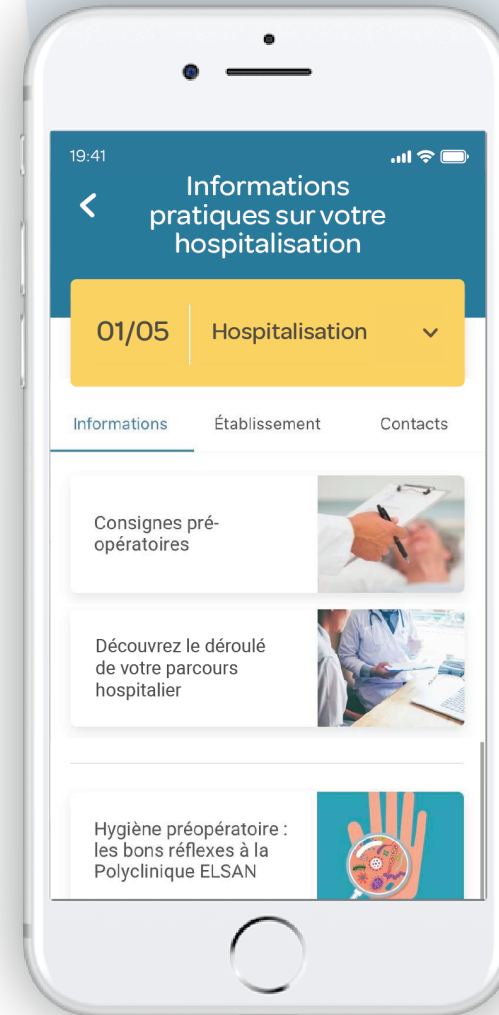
19:41

Informations pratiques sur votre hospitalisation

01/05 Hospitalisation

Informations Établissement Contacts

Consignes pré-opératoires

Découvrez le déroulé de votre parcours hospitalier

Hygiène préopératoire : les bons réflexes à la Polyclinique ELSAN